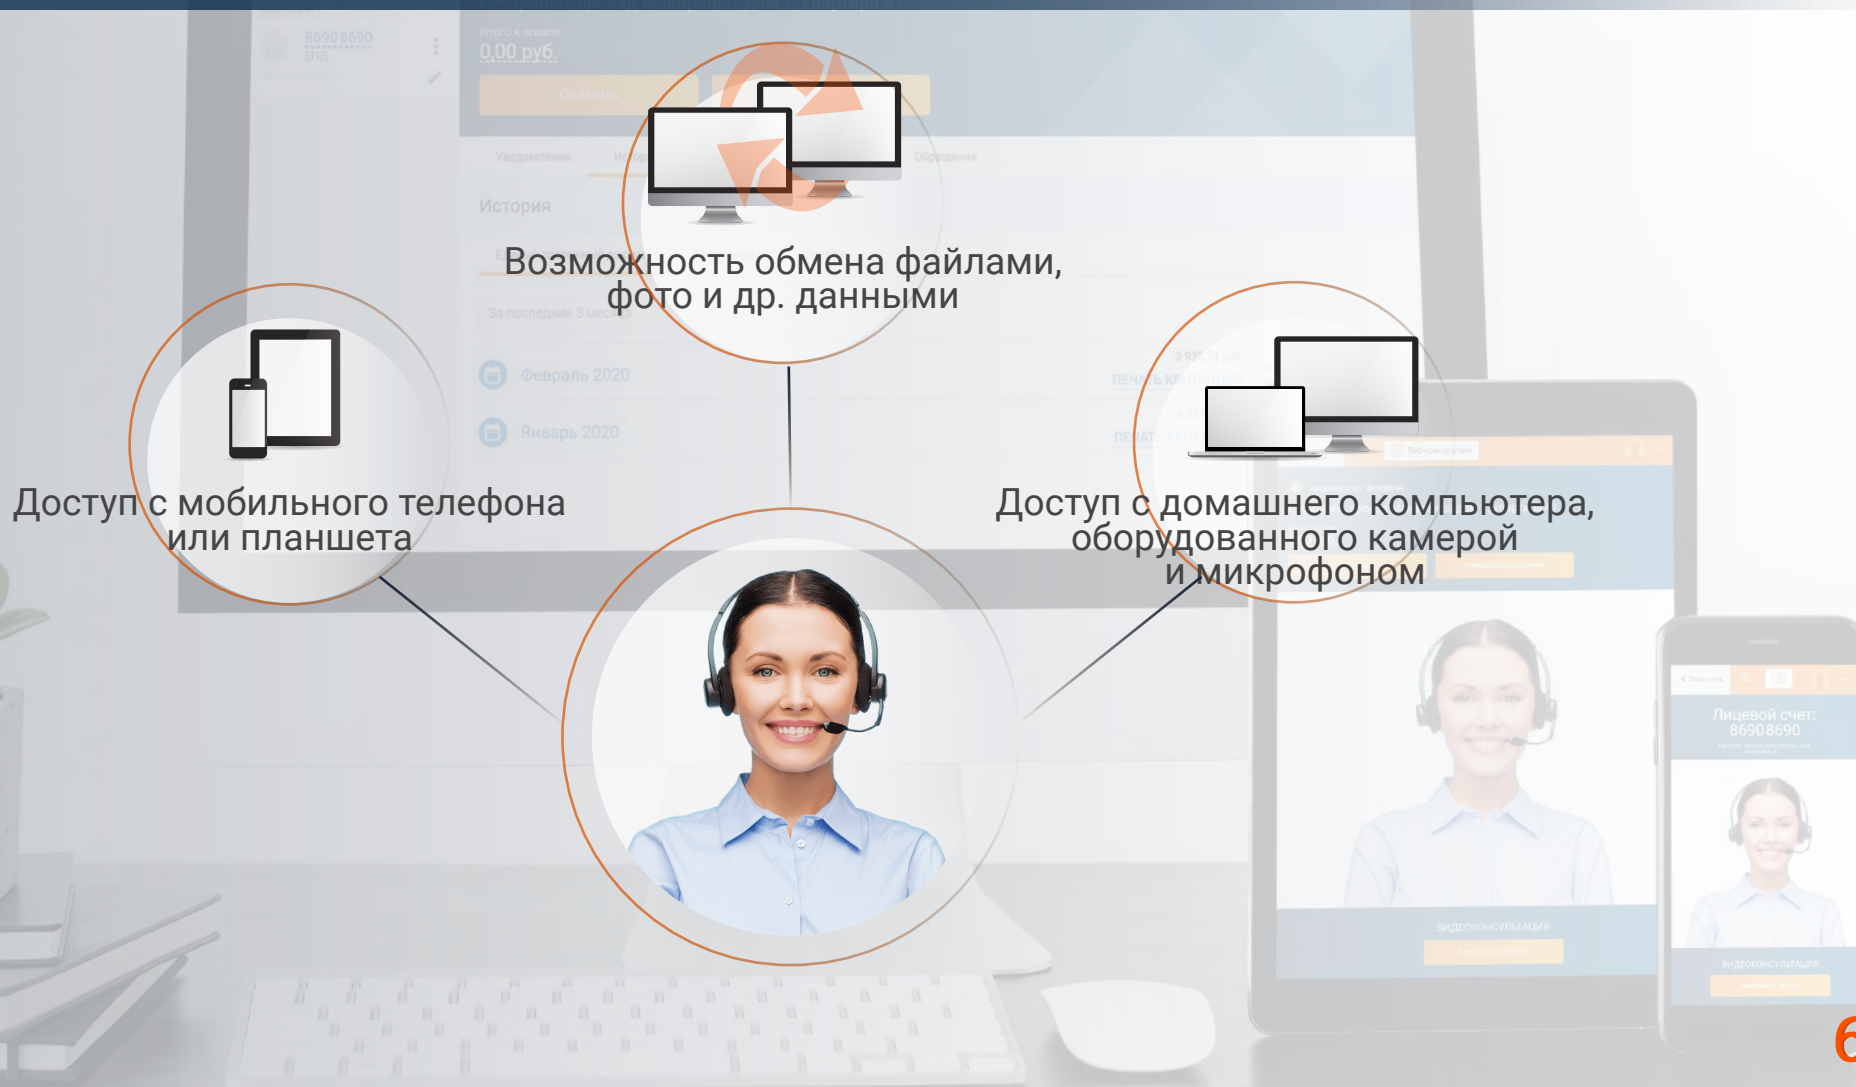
86908690

Итого к оплате
0,00 руб.

Оплатить

Уведомления

Обращения

История

За последние 3 месяца

Февраль 2020

Январь 2020

Возможность обмена файлами, фото и др. данными

Доступ с мобильного телефона или планшета

Доступ с домашнего компьютера, оборудованного камерой и микрофоном

Лицевой счет: 86908690

ВИДЕОКОНСУЛЬТАЦИЯ

ВИДЕОКОНСУЛЬТАЦИЯ

6